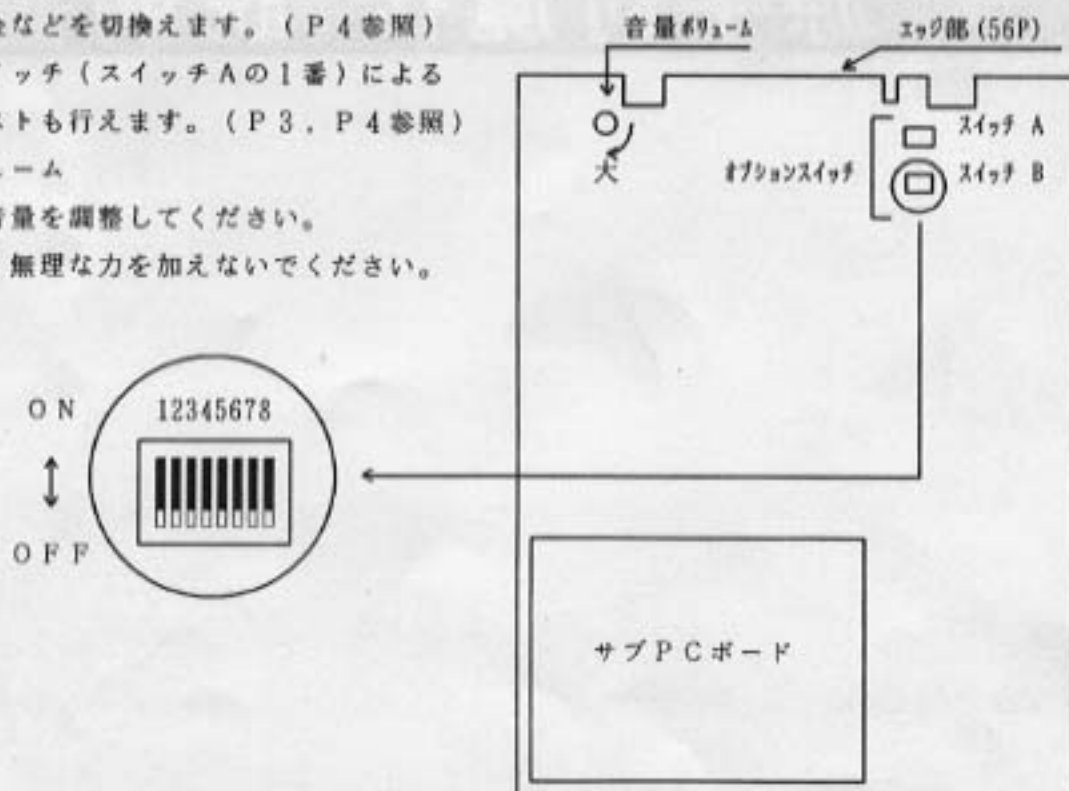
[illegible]などを切換えます。（P４参照）
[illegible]ッチ（スイッチAの１番）による
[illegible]トも行えます。（P３．P４参照）
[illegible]ーム
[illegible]量を調整してください。
無理な力を加えないでください。

音量ボリューム
エッジ部（56P）
大
オプションスイッチ
スイッチ A
スイッチ B

ON
OFF
12345678

サブPCボード